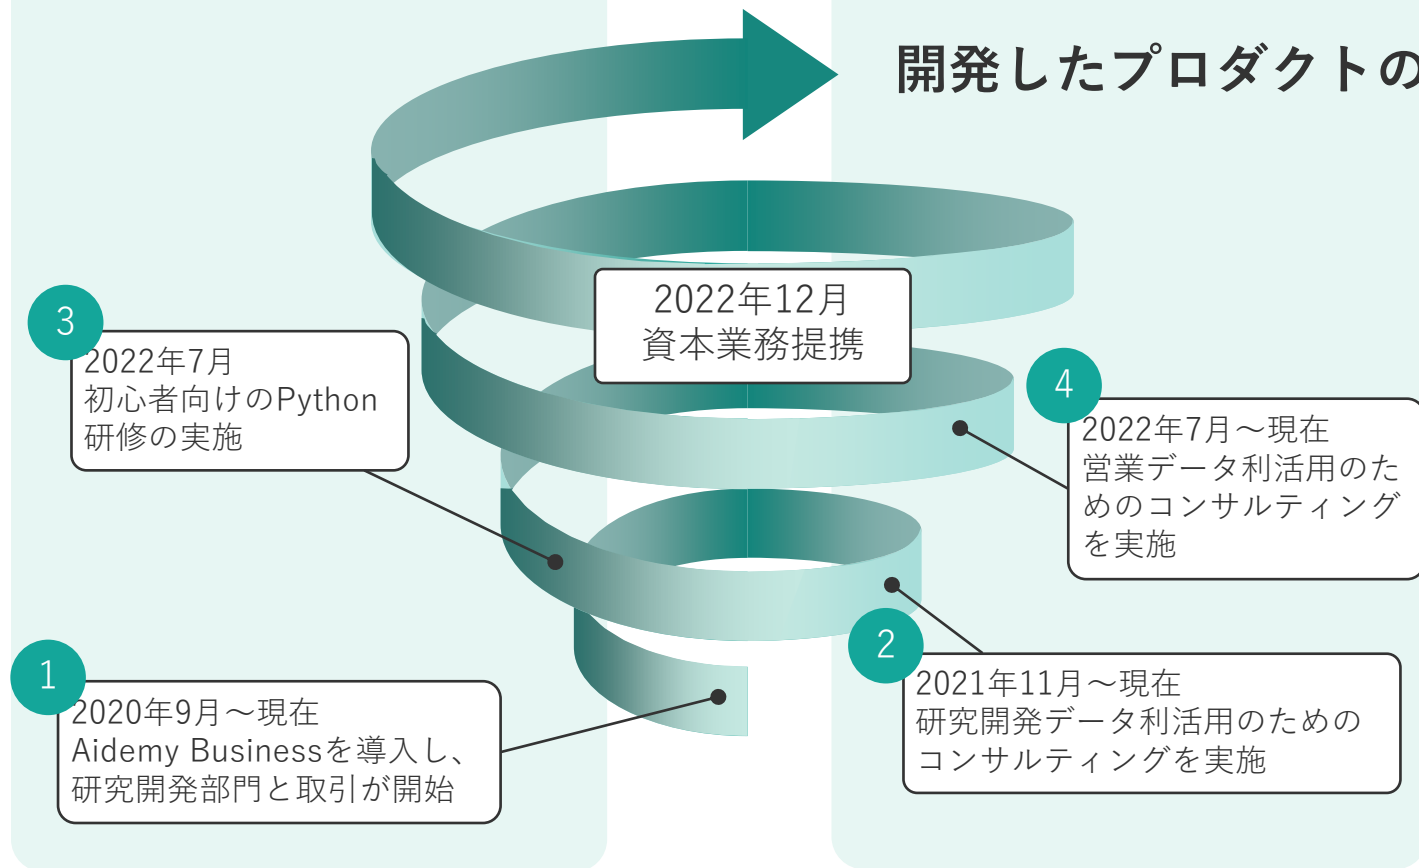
開発したプロダクトの

2022年12月
資本業務提携

3
2022年7月
初心者向けのPython研修の実施

4
2022年7月～現在
営業データ利活用のためのコンサルティングを実施

1
2020年9月～現在
Aidemy Businessを導入し、研究開発部門と取引が開始

2
2021年11月～現在
研究開発データ利活用のためのコンサルティングを実施